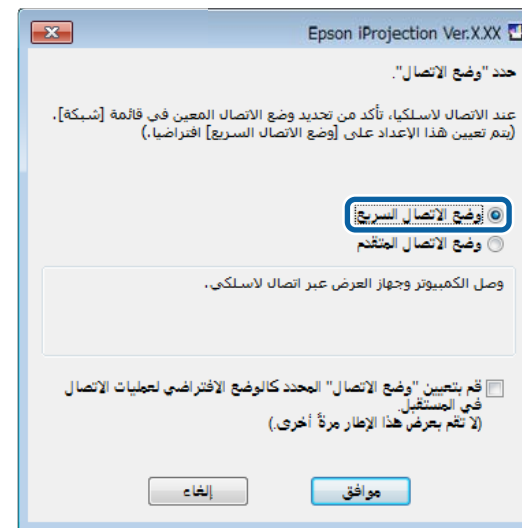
Epson iProjection Ver.X.XX

حدد "وضع الاتصال".

عند الاتصال لاسلكيا، تأكد من تحديد وضع الاتصال المعين في قائمة [شبكة]. (يتم تعيين هذا الإعداد على [وضع الاتصال السريع] افتراضيا.)

وضع الاتصال السريع
وضع الاتصال المتقدم

وصل الكمبيوتر وجهاز العرض عبر اتصال لاسلكي.

قم بتعيين "وضع الاتصال" المحدد كالوضع الافتراضي لعمليات الاتصال في المستقبل.
(لا تقم بعرض هذا الإطار مرةً أخرى.)

موافق
إلغاء